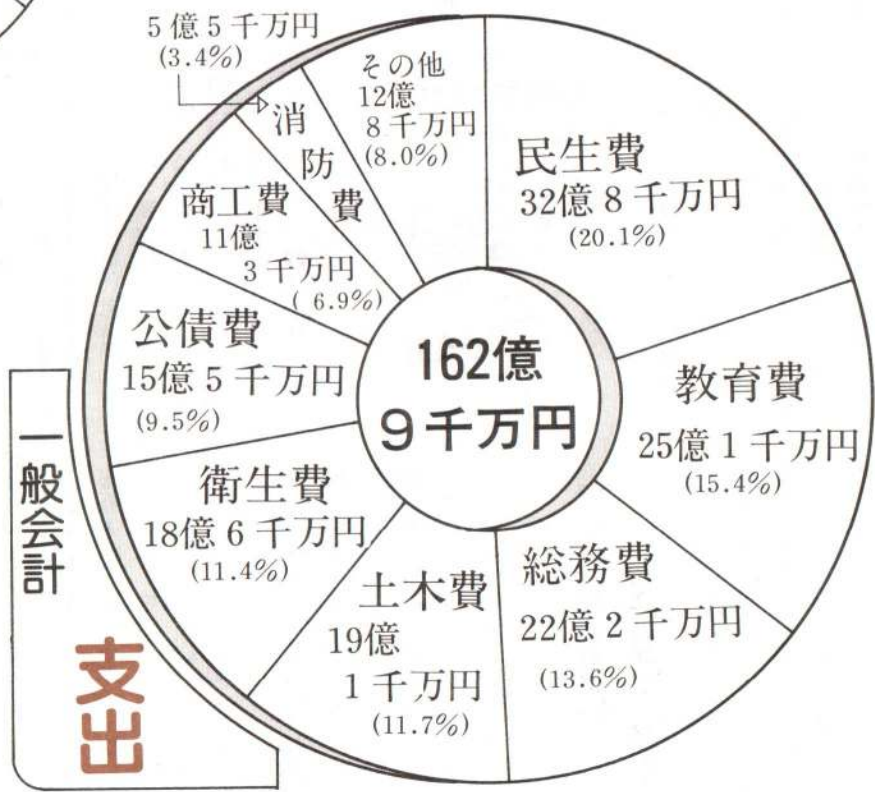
一般会計

支出

162億
9千万円

民生費
32億8千万円
(20.1%)

教育費
25億1千万円
(15.4%)

総務費
22億2千万円
(13.6%)

土木費
19億
1千万円
(11.7%)

衛生費
18億6千万円
(11.4%)

公債費
15億5千万円
(9.5%)

商工費
11億
3千万円
(6.9%)

5億5千万円
(3.4%)
消防費

その他
12億
8千万円
(8.0%)